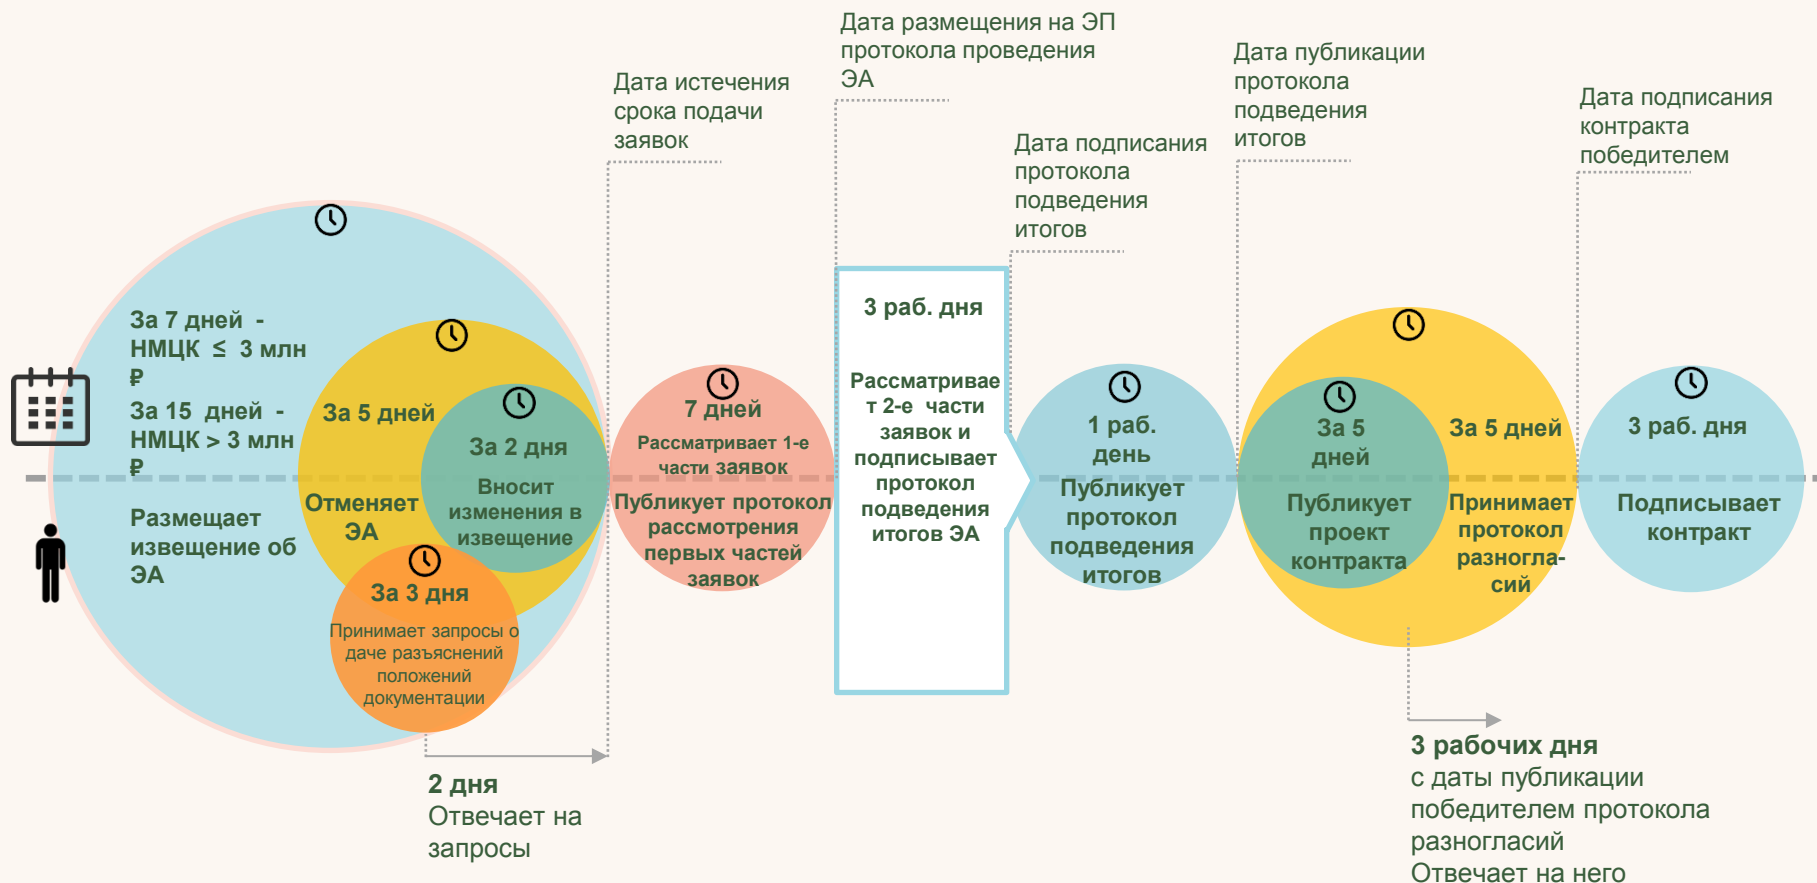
Дата размещения на ЭП протокола проведения ЭА

Дата публикации протокола подведения итогов

Дата истечения срока подачи заявок

Дата подписания контракта победителем

Дата подписания протокола подведения итогов

За 7 дней - НМЦК ≤ 3 млн ₽

За 15 дней - НМЦК > 3 млн ₽

Размещает извещение об ЭА

За 5 дней

Отменяет ЭА

За 2 дня

Вносит изменения в извещение

За 3 дня

Принимает запросы о даче разъяснений положений документации

7 дней

Рассматривает 1-е части заявок

Публикует протокол рассмотрения первых частей заявок

3 раб. дня

Рассматривает 2-е части заявок и подписывает протокол подведения итогов ЭА

1 раб. день

Публикует протокол подведения итогов

За 5 дней

Публикует проект контракта

За 5 дней

Принимает протокол разногласий

3 раб. дня

Подписывает контракт

2 дня
Отвечает на запросы

3 рабочих дня
с даты публикации победителем протокола разногласий
Отвечает на него